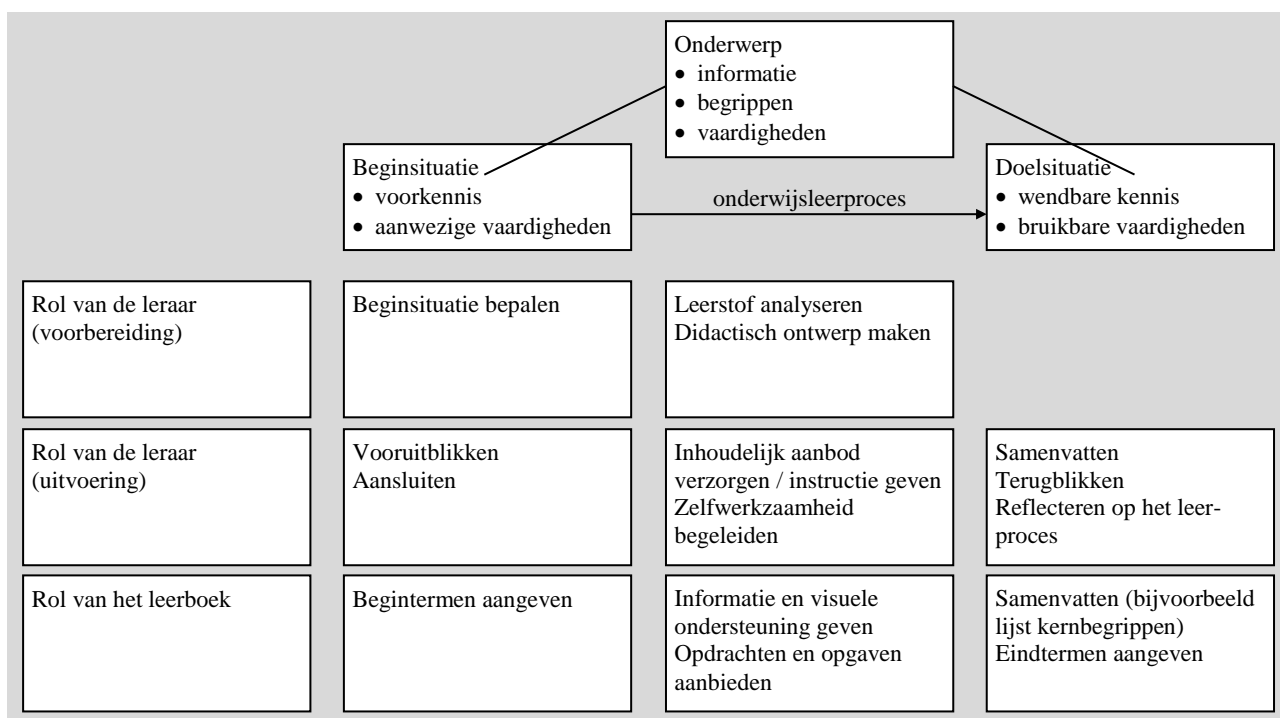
Onderwerp
• informatie
• begrippen
• vaardigheden

Beginsituatie
• voorkennis
• aanwezige vaardigheden

onderwijsleerproces

Doelsituatie
• wendbare kennis
• bruikbare vaardigheden

| | | | |
|---|---|---|---|
| Rol van de leraar (voorbereiding) | Beginsituatie bepalen | Leerstof analyseren Didactisch ontwerp maken | |
| Rol van de leraar (uitvoering) | Vooruitblikken Aansluiten | Inhoudelijk aanbod verzorgen / instructie geven Zelfwerkzaamheid begeleiden | Samenvatten Terugblikken Reflecteren op het leerproces |
| Rol van het leerboek | Begintermen aangeven | Informatie en visuele ondersteuning geven Opdrachten en opgaven aanbieden | Samenvatten (bijvoorbeeld lijst kernbegrippen) Eindtermen aangeven |